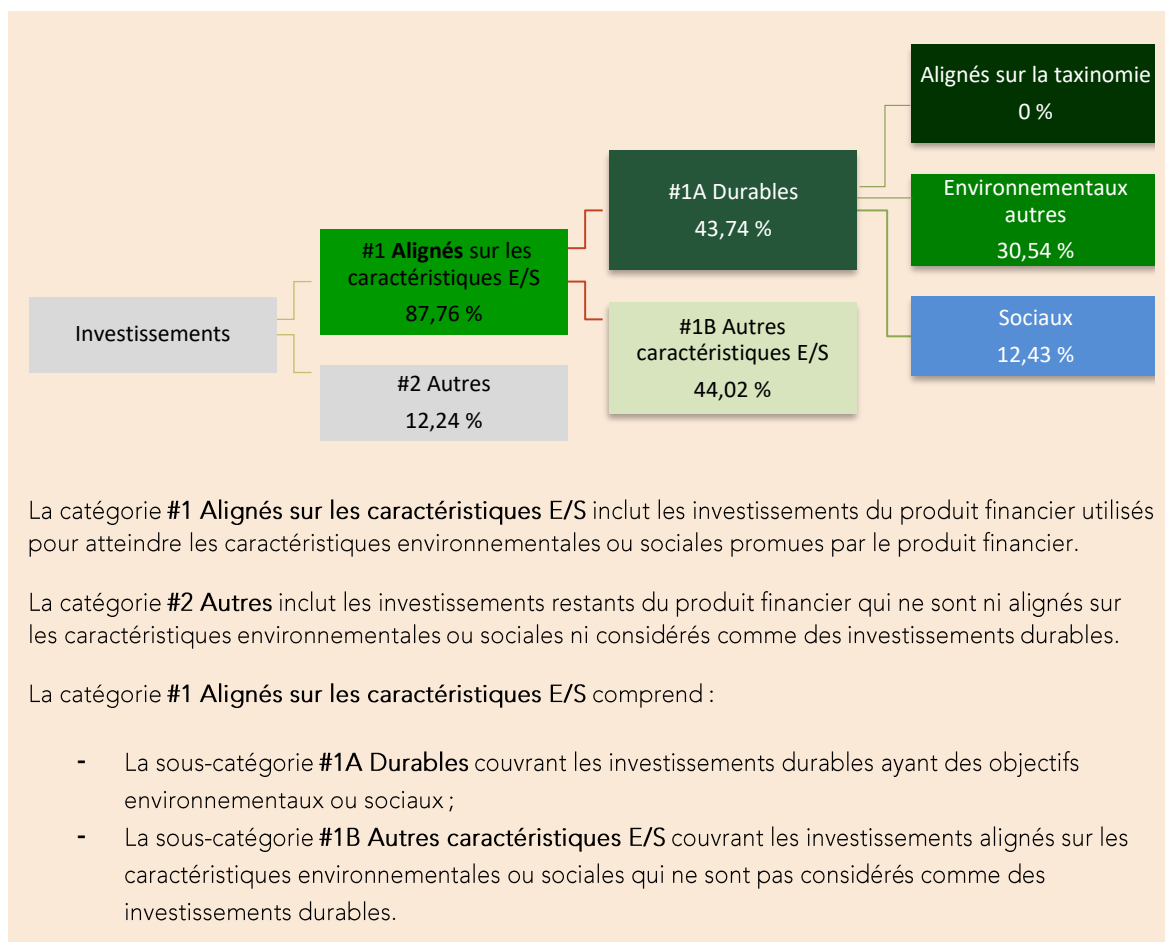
Alignés sur la taxinomie
0 %

#1A Durables
43,74 %

Environnementaux autres
30,54 %

#1 Alignés sur les caractéristiques E/S
87,76 %

Investissements

#1B Autres caractéristiques E/S
44,02 %

Sociaux
12,43 %

#2 Autres
12,24 %

La catégorie #1 Alignés sur les caractéristiques E/S inclut les investissements du produit financier utilisés pour atteindre les caractéristiques environnementales ou sociales promues par le produit financier.

La catégorie #2 Autres inclut les investissements restants du produit financier qui ne sont ni alignés sur les caractéristiques environnementales ou sociales ni considérés comme des investissements durables.

La catégorie #1 Alignés sur les caractéristiques E/S comprend :

- La sous-catégorie #1A Durables couvrant les investissements durables ayant des objectifs environnementaux ou sociaux ;
- La sous-catégorie #1B Autres caractéristiques E/S couvrant les investissements alignés sur les caractéristiques environnementales ou sociales qui ne sont pas considérés comme des investissements durables.